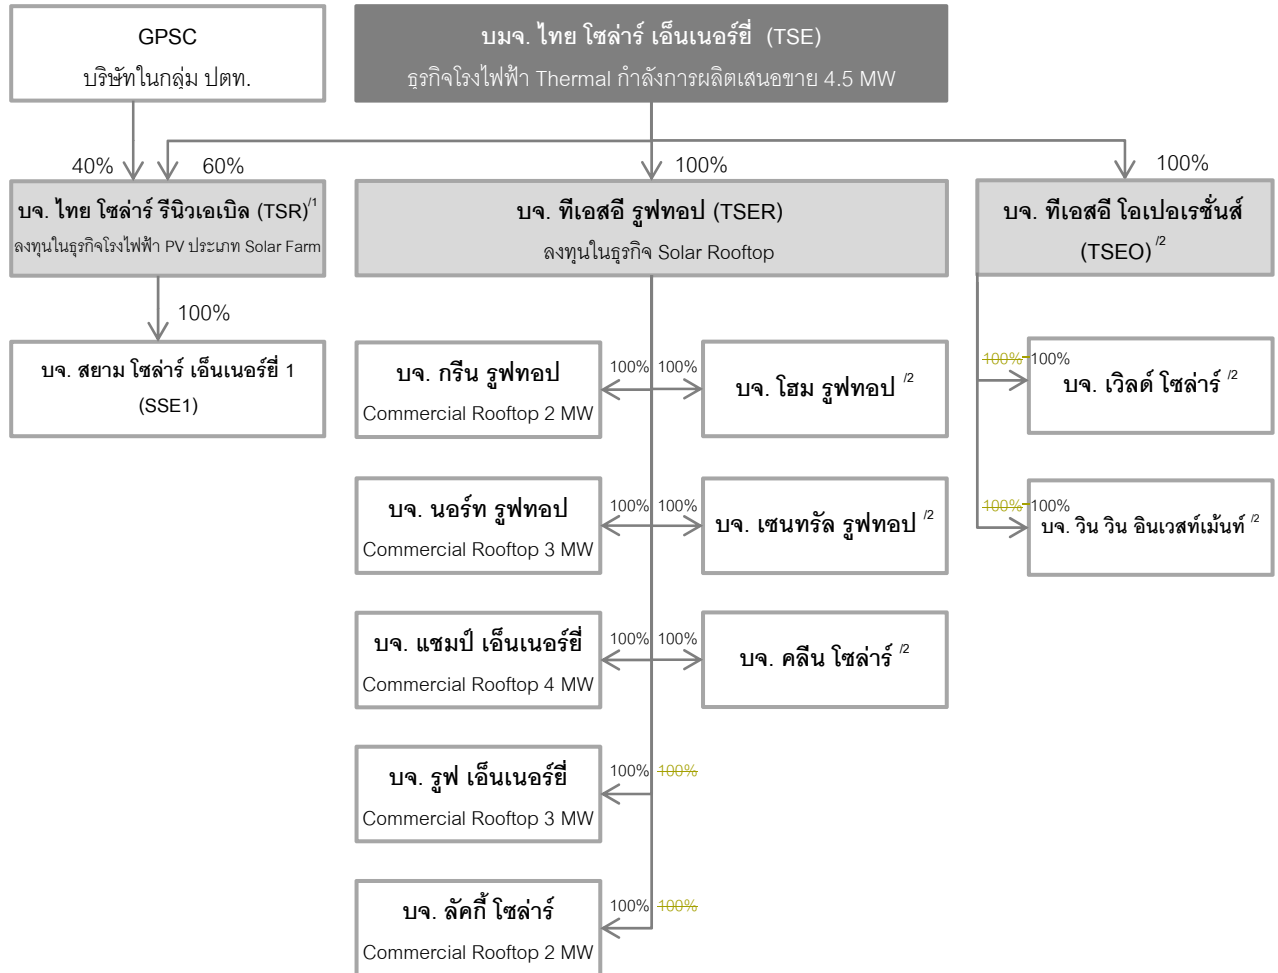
GPSC
บริษัทในกลุ่ม ปตท.

บมจ. ไทย โซล่าร์ เอ็นเนอร์ยี่ (TSE)
ธุรกิจโรงไฟฟ้า Thermal กำลังการผลิตเสนอขาย 4.5 MW

40% 60% 100% 100%

บจ. ไทย โซล่าร์ รีนิวเอเบิล (TSR)/1
ลงทุนในธุรกิจโรงไฟฟ้า PV ประเภท Solar Farm

บจ. ทีเอสอี รูฟทอป (TSER)
ลงทุนในธุรกิจ Solar Rooftop

บจ. ทีเอสอี โอเปอเรชั่นส์ (TSEO) /2

100%

บจ. สยาม โซล่าร์ เอ็นเนอร์ยี่ 1 (SSE1)

บจ. กรีน รูฟทอป
Commercial Rooftop 2 MW

100% 100%

บจ. โฮม รูฟทอป /2

~~100%~~ 100%

บจ. เวิลด์ โซล่าร์ /2

บจ. นอร์ท รูฟทอป
Commercial Rooftop 3 MW

100% 100%

บจ. เซนทรัล รูฟทอป /2

~~100%~~ 100%

บจ. วิน วิน อินเวสท์เม้นท์ /2

บจ. แชมป์ เอ็นเนอร์ยี่
Commercial Rooftop 4 MW

100% 100%

บจ. คลีน โซล่าร์ /2

บจ. รูฟ เอ็นเนอร์ยี่
Commercial Rooftop 3 MW

100% ~~100%~~

บจ. ลัคกี้ โซล่าร์
Commercial Rooftop 2 MW

100% ~~100%~~